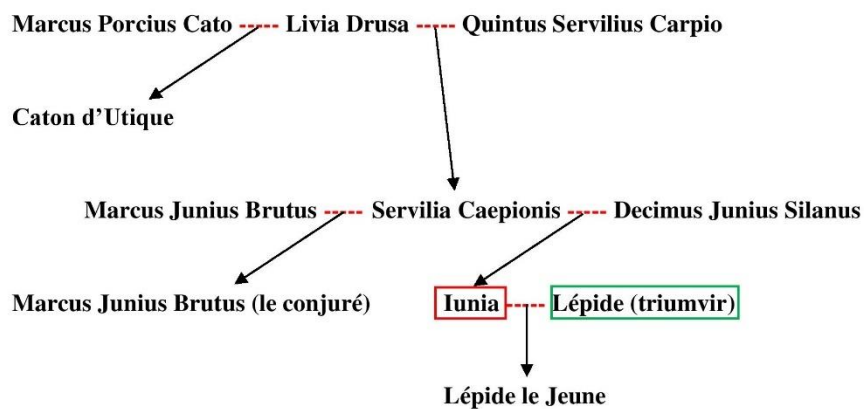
Marcus Porcius Cato ----- Livia Drusa ----- Quintus Servilius Carpio

Caton d'Utique

Marcus Junius Brutus ----- Servilia Caepionis ----- Decimus Junius Silanus

Marcus Junius Brutus (le conjuré)

Iunia ----- Lépide (triumvir)

Lépide le Jeune